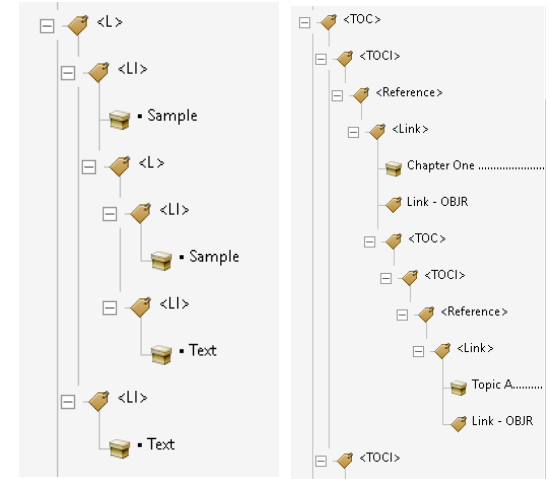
<L>

<LI>

▪ Sample

<L>

<LI>

▪ Sample

<LI>

▪ Text

<LI>

▪ Text

<TOC>

<TOCI>

<Reference>

<Link>

Chapter One ..................

Link - OBJR

<TOC>

<TOCI>

<Reference>

<Link>

Topic A..........

Link - OBJR

<TOCI>